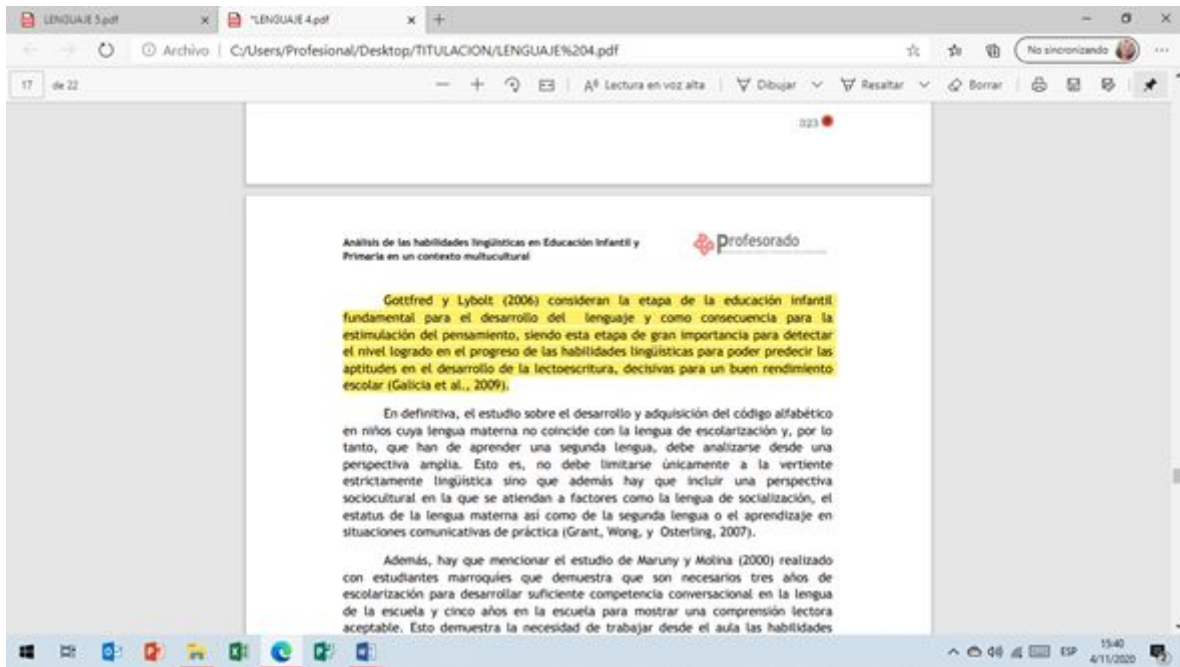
LENGUAJE 5.pdf
*LENGUAJE 4.pdf
+
Archivo | C:/Users/Profesional/Desktop/TITULACION/LENGUAJE%204.pdf
No sincronizando
17 de 22
A Lectura en voz alta | Dibujar | Resaltar | Borrar

023

Análisis de las habilidades lingüísticas en Educación Infantil y Primaria en un contexto multicultural

Profesorado

Gottfred y Lybolt (2006) consideran la etapa de la educación infantil fundamental para el desarrollo del lenguaje y como consecuencia para la estimulación del pensamiento, siendo esta etapa de gran importancia para detectar el nivel logrado en el progreso de las habilidades lingüísticas para poder predecir las aptitudes en el desarrollo de la lectoescritura, decisivas para un buen rendimiento escolar (Galicia et al., 2009).

En definitiva, el estudio sobre el desarrollo y adquisición del código alfabético en niños cuya lengua materna no coincide con la lengua de escolarización y, por lo tanto, que han de aprender una segunda lengua, debe analizarse desde una perspectiva amplia. Esto es, no debe limitarse únicamente a la vertiente estrictamente lingüística sino que además hay que incluir una perspectiva sociocultural en la que se atiendan a factores como la lengua de socialización, el estatus de la lengua materna así como de la segunda lengua o el aprendizaje en situaciones comunicativas de práctica (Grant, Wong, y Osterling, 2007).

Además, hay que mencionar el estudio de Maruny y Molina (2000) realizado con estudiantes marroquíes que demuestra que son necesarios tres años de escolarización para desarrollar suficiente competencia conversacional en la lengua de la escuela y cinco años en la escuela para mostrar una comprensión lectora aceptable. Esto demuestra la necesidad de trabajar desde el aula las habilidades

ESP 15:40 4/11/2020